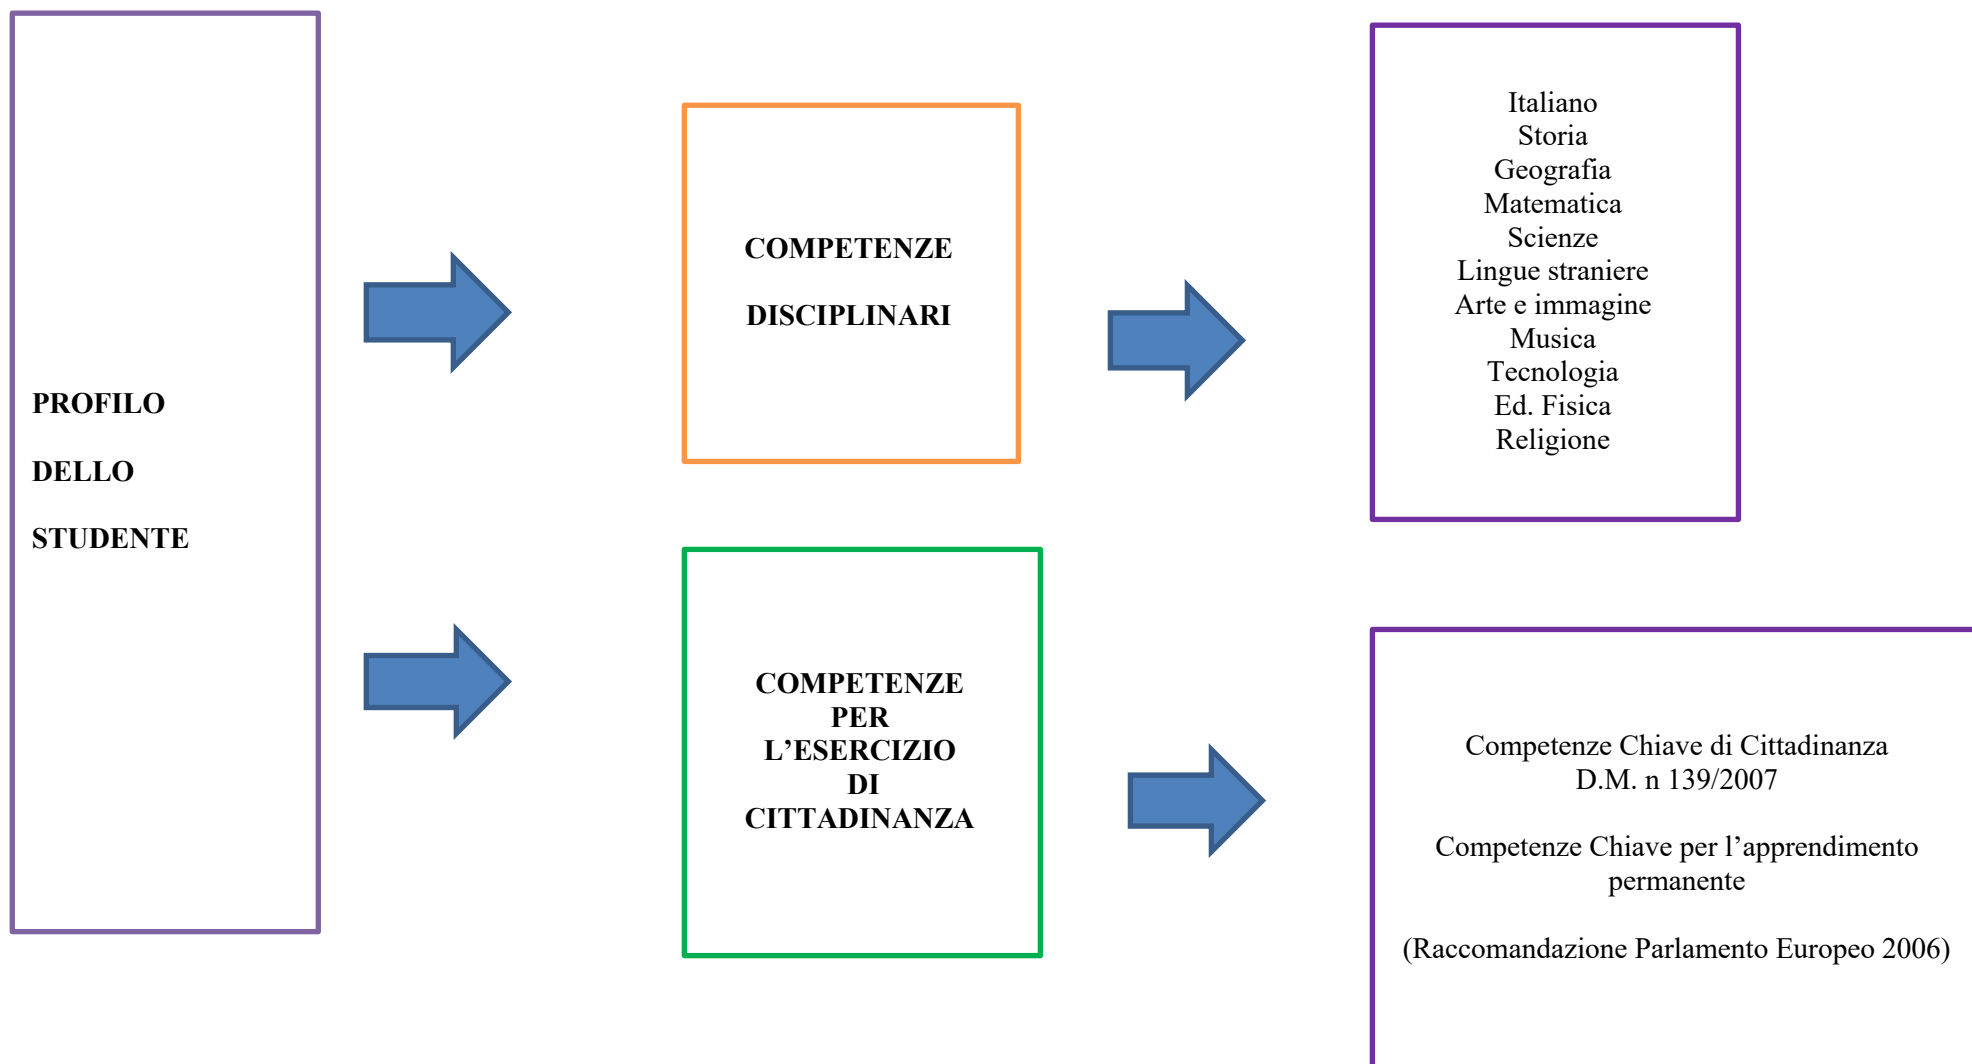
PROFILO

DELLO

STUDENTE

COMPETENZE

DISCIPLINARI

Italiano
Storia
Geografia
Matematica
Scienze
Lingue straniere
Arte e immagine
Musica
Tecnologia
Ed. Fisica
Religione

COMPETENZE
PER
L’ESERCIZIO
DI
CITTADINANZA

Competenze Chiave di Cittadinanza
D.M. n 139/2007

Competenze Chiave per l’apprendimento permanente

(Raccomandazione Parlamento Europeo 2006)